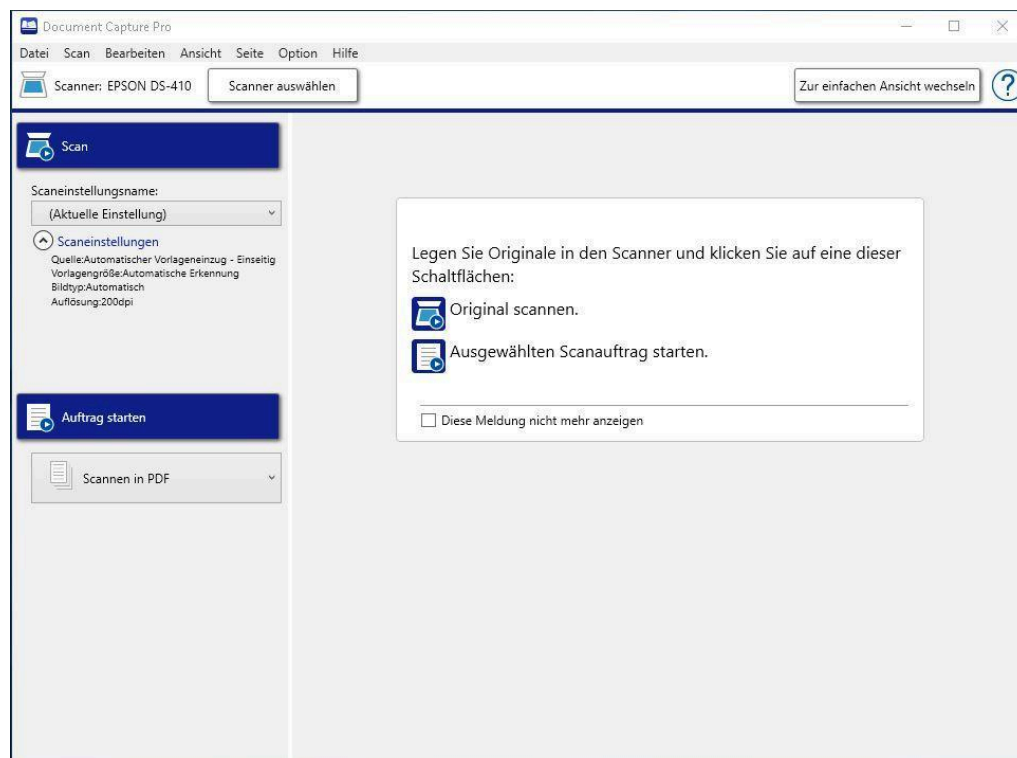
Document Capture Pro

Datei Scan Bearbeiten Ansicht Seite Option Hilfe

Scanner: EPSON DS-410

Scanner auswählen

Zur einfachen Ansicht wechseln

?

Scan

Scaneinstellungsname:

(Aktuelle Einstellung)

Scaneinstellungen

Quelle:Automatischer Vorlageneinzug - Einseitig
Vorlagengröße:Automatische Erkennung
Bildtyp:Automatisch
Auflösung:200dpi

Auftrag starten

Scannen in PDF

Legen Sie Originale in den Scanner und klicken Sie auf eine dieser Schaltflächen:

Original scannen.

Ausgewählten Scanauftrag starten.

Diese Meldung nicht mehr anzeigen